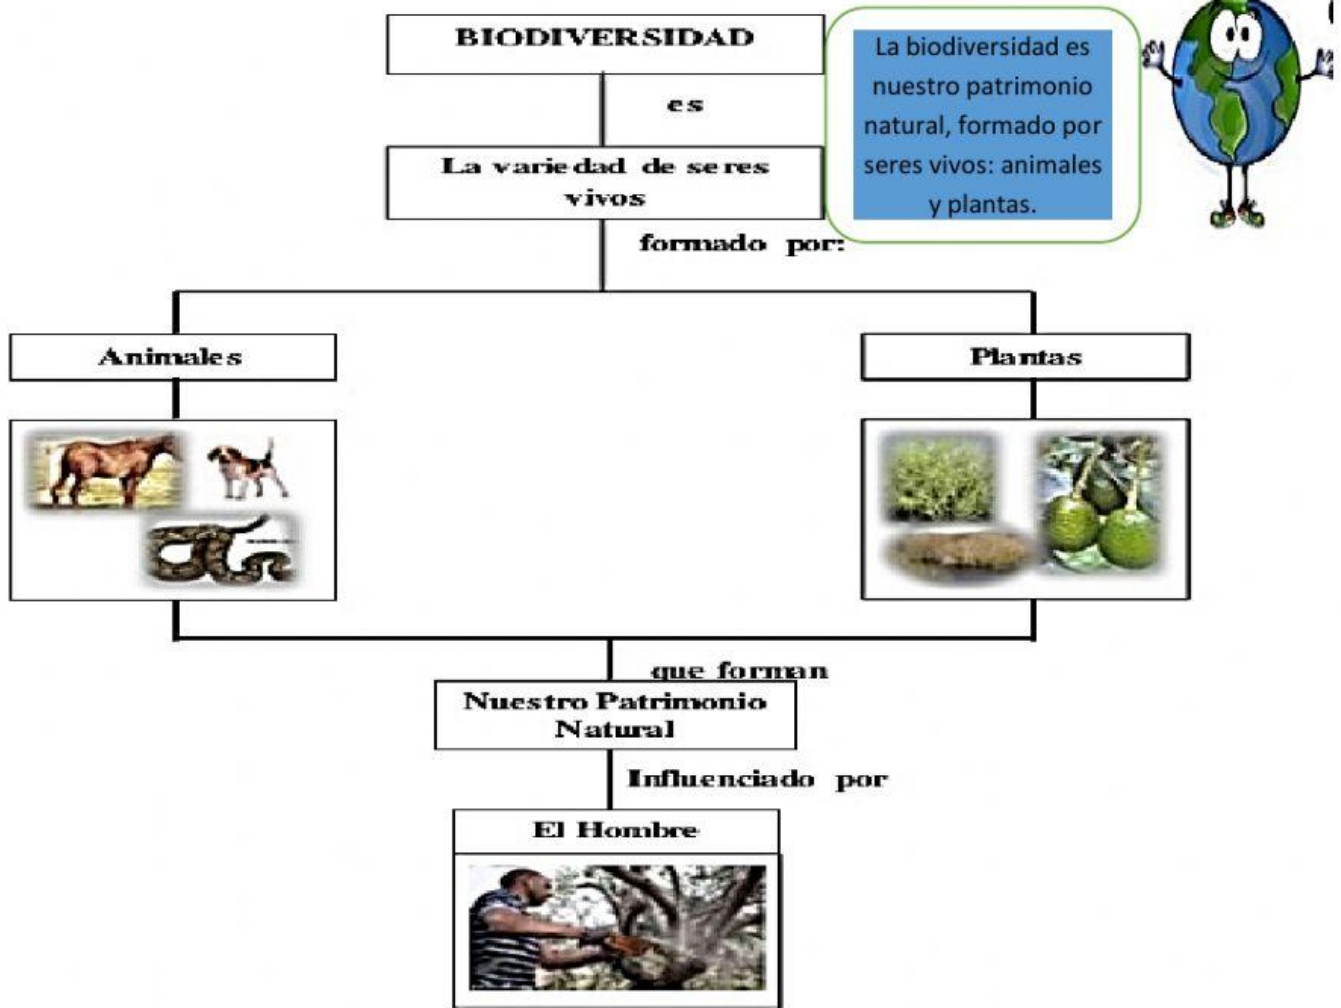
BIODIVERSIDAD

es

La variedad de seres vivos

La biodiversidad es nuestro patrimonio natural, formado por seres vivos: animales y plantas.

formado por:

Animales

Plantas

que forman

Nuestro Patrimonio Natural

Influenciado por

El Hombre